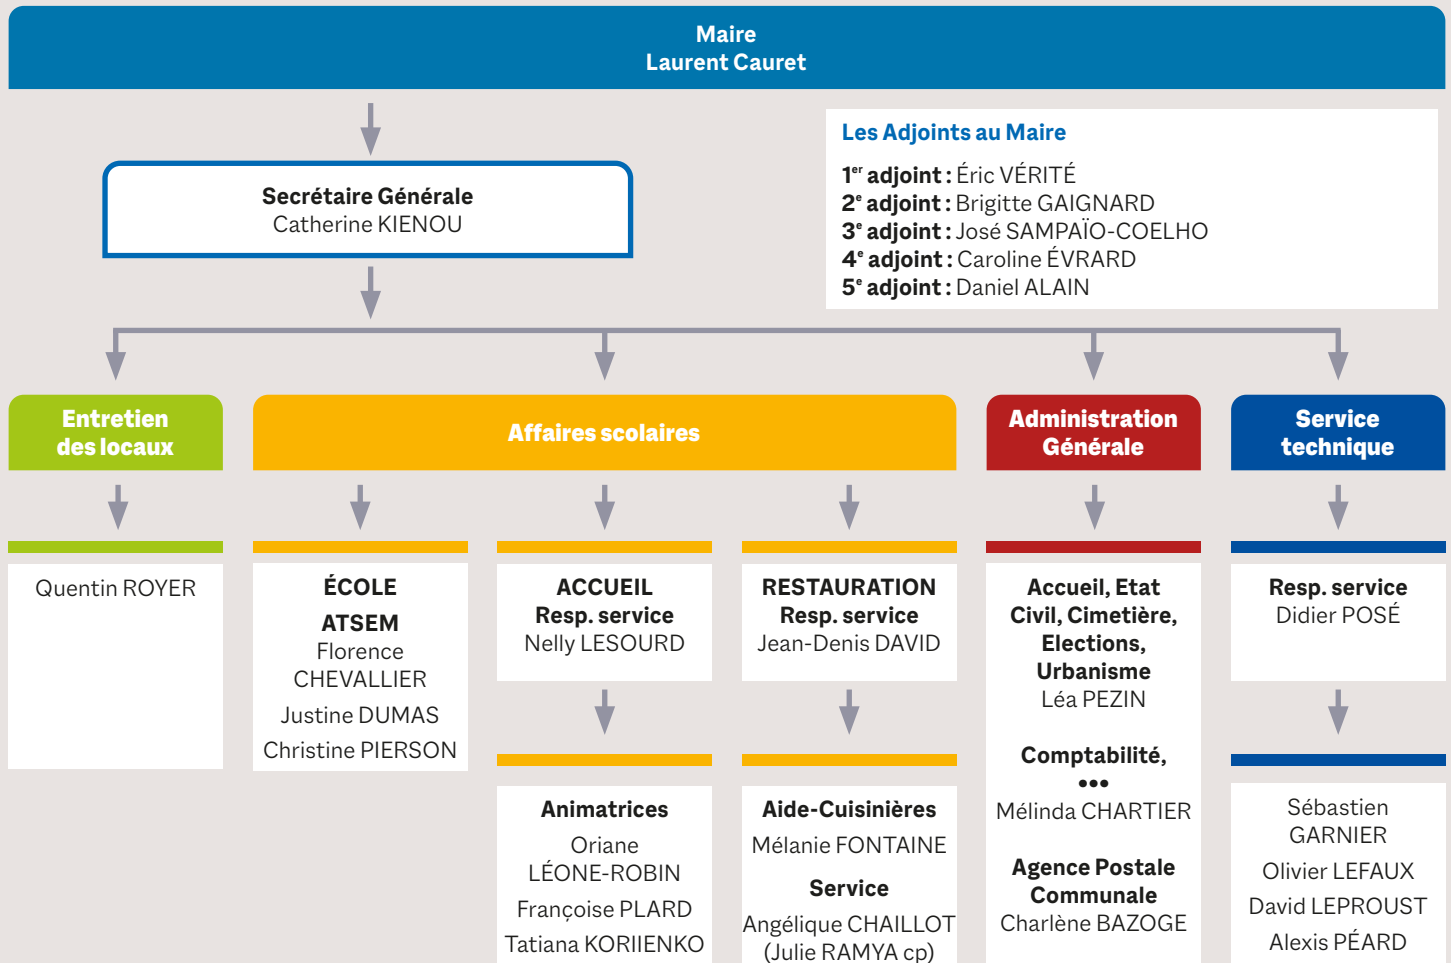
Maire
Laurent Cauret

Les Adjoints au Maire

1er adjoint : Éric VÉRITÉ
2e adjoint : Brigitte GAIGNARD
3e adjoint : José SAMPAÏO-COELHO
4e adjoint : Caroline ÉVRARD
5e adjoint : Daniel ALAIN

Secrétaire Générale
Catherine KIENOU

Entretien des locaux

Quentin ROYER

Affaires scolaires

ÉCOLE
ATSEM
Florence CHEVALLIER
Justine DUMAS
Christine PIERSON

ACCUEIL
Resp. service
Nelly LESOURD

Animatrices
Oriane LÉONE-ROBIN
Françoise PLARD
Tatiana KORIIENKO

RESTAURATION
Resp. service
Jean-Denis DAVID

Aide-Cuisinières
Mélanie FONTAINE
Service
Angélique CHAILLOT
(Julie RAMYA cp)

Administration Générale

Accueil, Etat Civil, Cimetière, Elections, Urbanisme
Léa PEZIN

Comptabilité, •••
Mélinda CHARTIER

Agence Postale Communale
Charlène BAZOGE

Service technique

Resp. service
Didier POSÉ

Sébastien GARNIER
Olivier LEFAUX
David LEPROUST
Alexis PÉARD